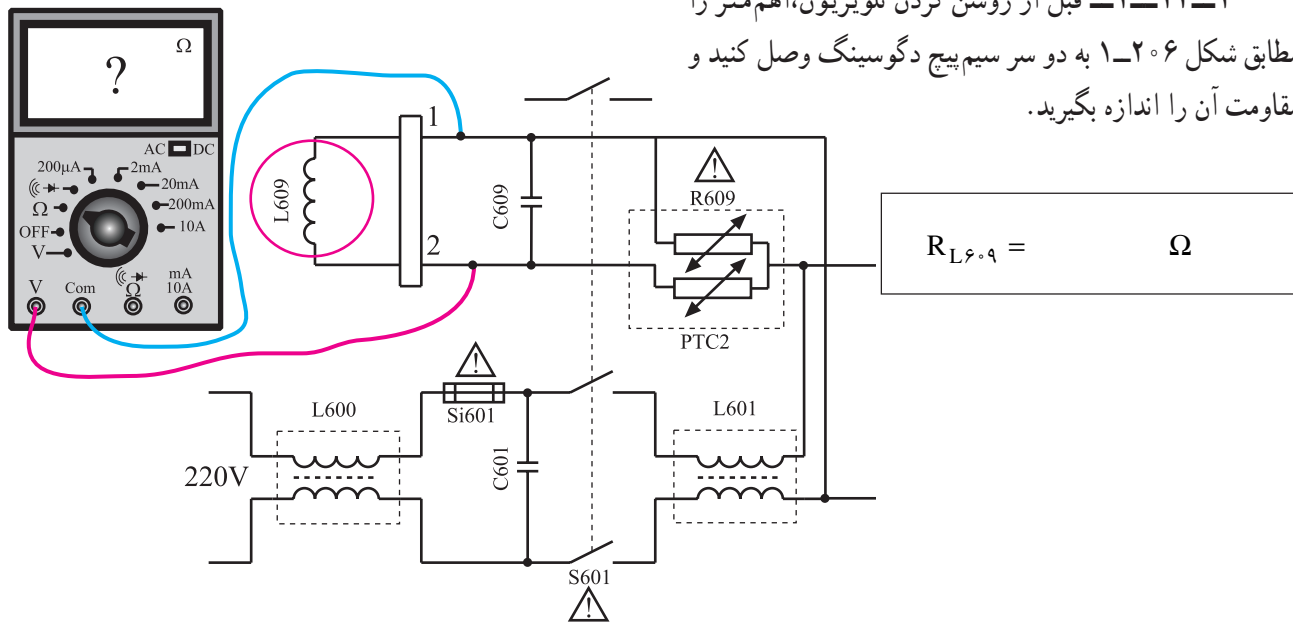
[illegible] قبل از روشن کردن تلویزیون، اهم‌متر را طابق شکل ۲۰۶ــ۱ به دو سر سیم‌پیچ دگوسینگ وصل کنید و قاومت آن را اندازه بگیرید.

?
Ω
AC DC
200μA
2mA
20mA
200mA
10A
Ω
OFF
V
V
Com
Ω
mA
10A

L609
1
2
C609
R609
PTC2
$R_{L۶۰۹}$ = Ω
L600
Si601
C601
220V
L601
S601